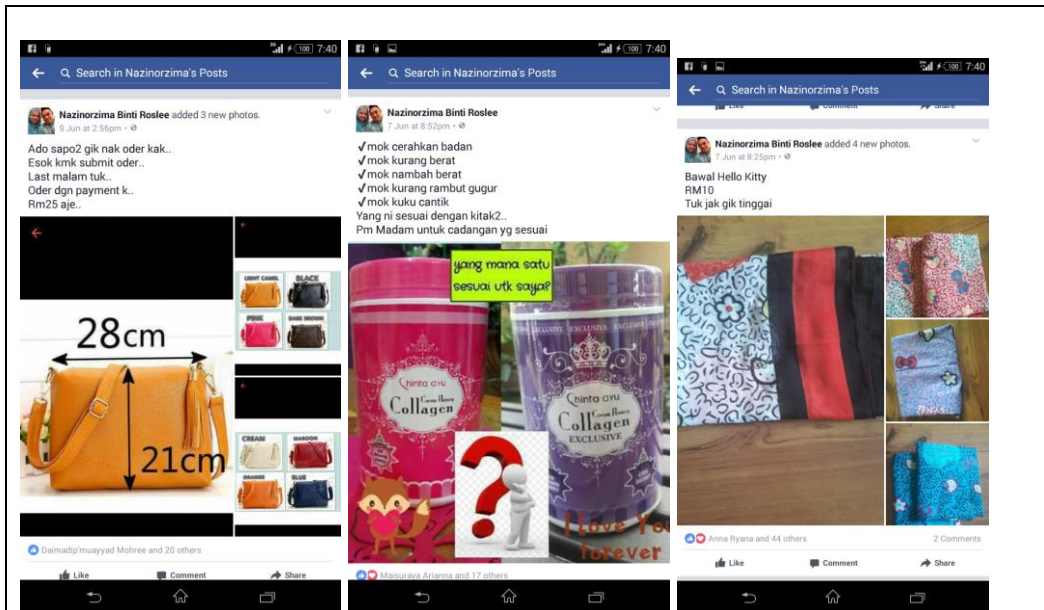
100 7:40

Search in Nazinorzima's Posts

Nazinorzima Binti Roslee added 3 new photos.
9 Jun at 2:56pm

Ado sapo2 gik nak oder kak..
Esok kmk submit oder..
Last malam tuk..
Oder dgn payment k..
Rm25 aje..

LIGHT CAMEL BLACK
PINK DARK BROWN

28cm

21cm

CREAM MAROON
ORANGE BLUE

Daimadip'muayyad Mohree and 20 others

Like Comment Share

100 7:40

Search in Nazinorzima's Posts

Nazinorzima Binti Roslee
7 Jun at 8:52pm

✓mok cerahkan badan
✓mok kurang berat
✓mok nambah berat
✓mok kurang rambut gugur
✓mok kuku cantik
Yang ni sesuai dengan kitak2..
Pm Madam untuk cadangan yg sesuai

yang mana satu sesuai utk saya?

Chinta ayu Collagen

EXCLUSIVE EXCLUSIVE

Chinta ayu Collagen EXCLUSIVE

I Love You forever

Maisuraya Arianna and 17 others

100 7:40

Search in Nazinorzima's Posts

Like Comment Share

Nazinorzima Binti Roslee added 4 new photos.
7 Jun at 8:25pm

Bawal Hello Kitty
RM10
Tuk jak gik tinggai

Anna Ryana and 44 others 2 Comments

Like Comment Share